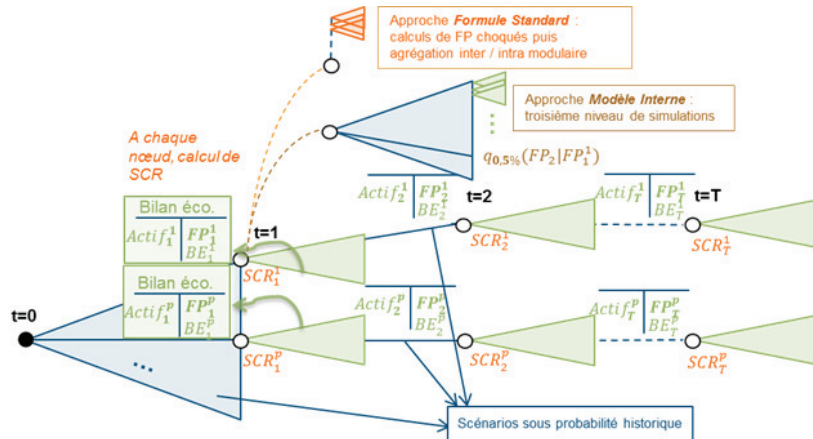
Approche **Formule Standard** : calculs de FP choqués puis agrégation inter / intra modulaire

Approche **Modèle Interne** : troisième niveau de simulations

A chaque nœud, calcul de SCR

$q_{0,5\%}(FP_2|FP_1^1)$

Bilan éco.

| $Actif_1^1$ | $FP_1^1$ $BE_1^1$ |
|---|---|

t=1

$SCR_1^1$

Bilan éco.

| $Actif_1^p$ | $FP_1^p$ $BE_1^p$ |
|---|---|

$SCR_1^p$

t=0

...

| $Actif_2^1$ | $FP_2^1$ $BE_2^1$ |
|---|---|

t=2

$SCR_2^1$

| $Actif_2^p$ | $FP_2^p$ $BE_2^p$ |
|---|---|

$SCR_2^p$

| $Actif_T^1$ | $FP_T^1$ $BE_T^1$ |
|---|---|

t=T

$SCR_T^1$

| $Actif_T^p$ | $FP_T^p$ $BE_T^p$ |
|---|---|

$SCR_T^p$

Scénarios sous probabilité historique